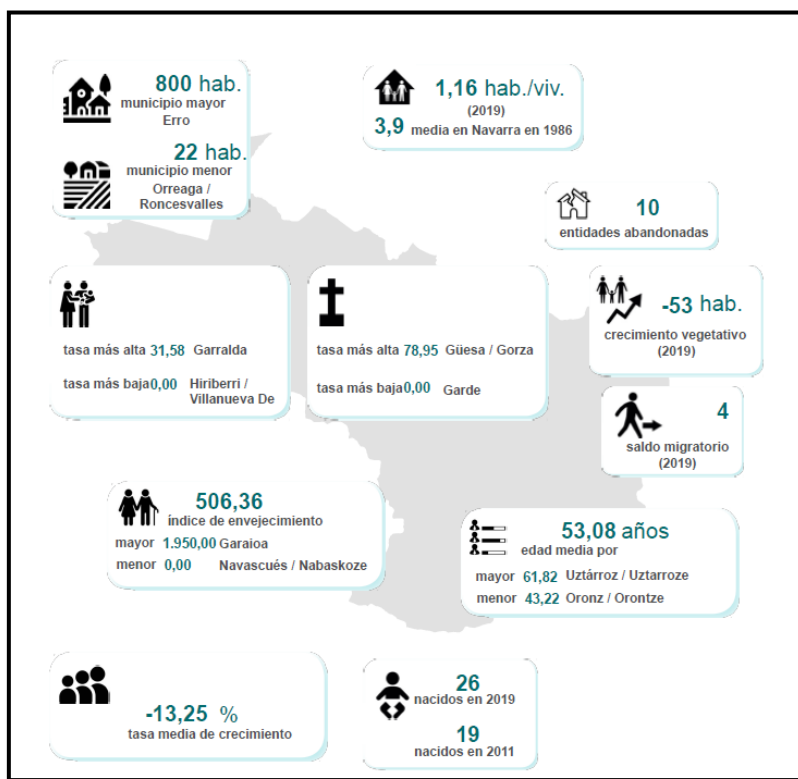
800 hab.
municipio mayor
Erro

22 hab.
municipio menor
Orreaga / Roncesvalles

1,16 hab./viv.
(2019)
3,9 media en Navarra en 1986

10
entidades abandonadas

tasa más alta 31,58 Garralda
tasa más baja 0,00 Hiriberri / Villanueva De

tasa más alta 78,95 Güesa / Gorza
tasa más baja 0,00 Garde

-53 hab.
crecimiento vegetativo (2019)

4
saldo migratorio (2019)

506,36
índice de envejecimiento
mayor 1.950,00 Garaioa
menor 0,00 Navascués / Nabaskoze

53,08 años
edad media por
mayor 61,82 Uztárroz / Uztarroze
menor 43,22 Oronz / Orontze

-13,25 %
tasa media de crecimiento

26
nacidos en 2019
19
nacidos en 2011